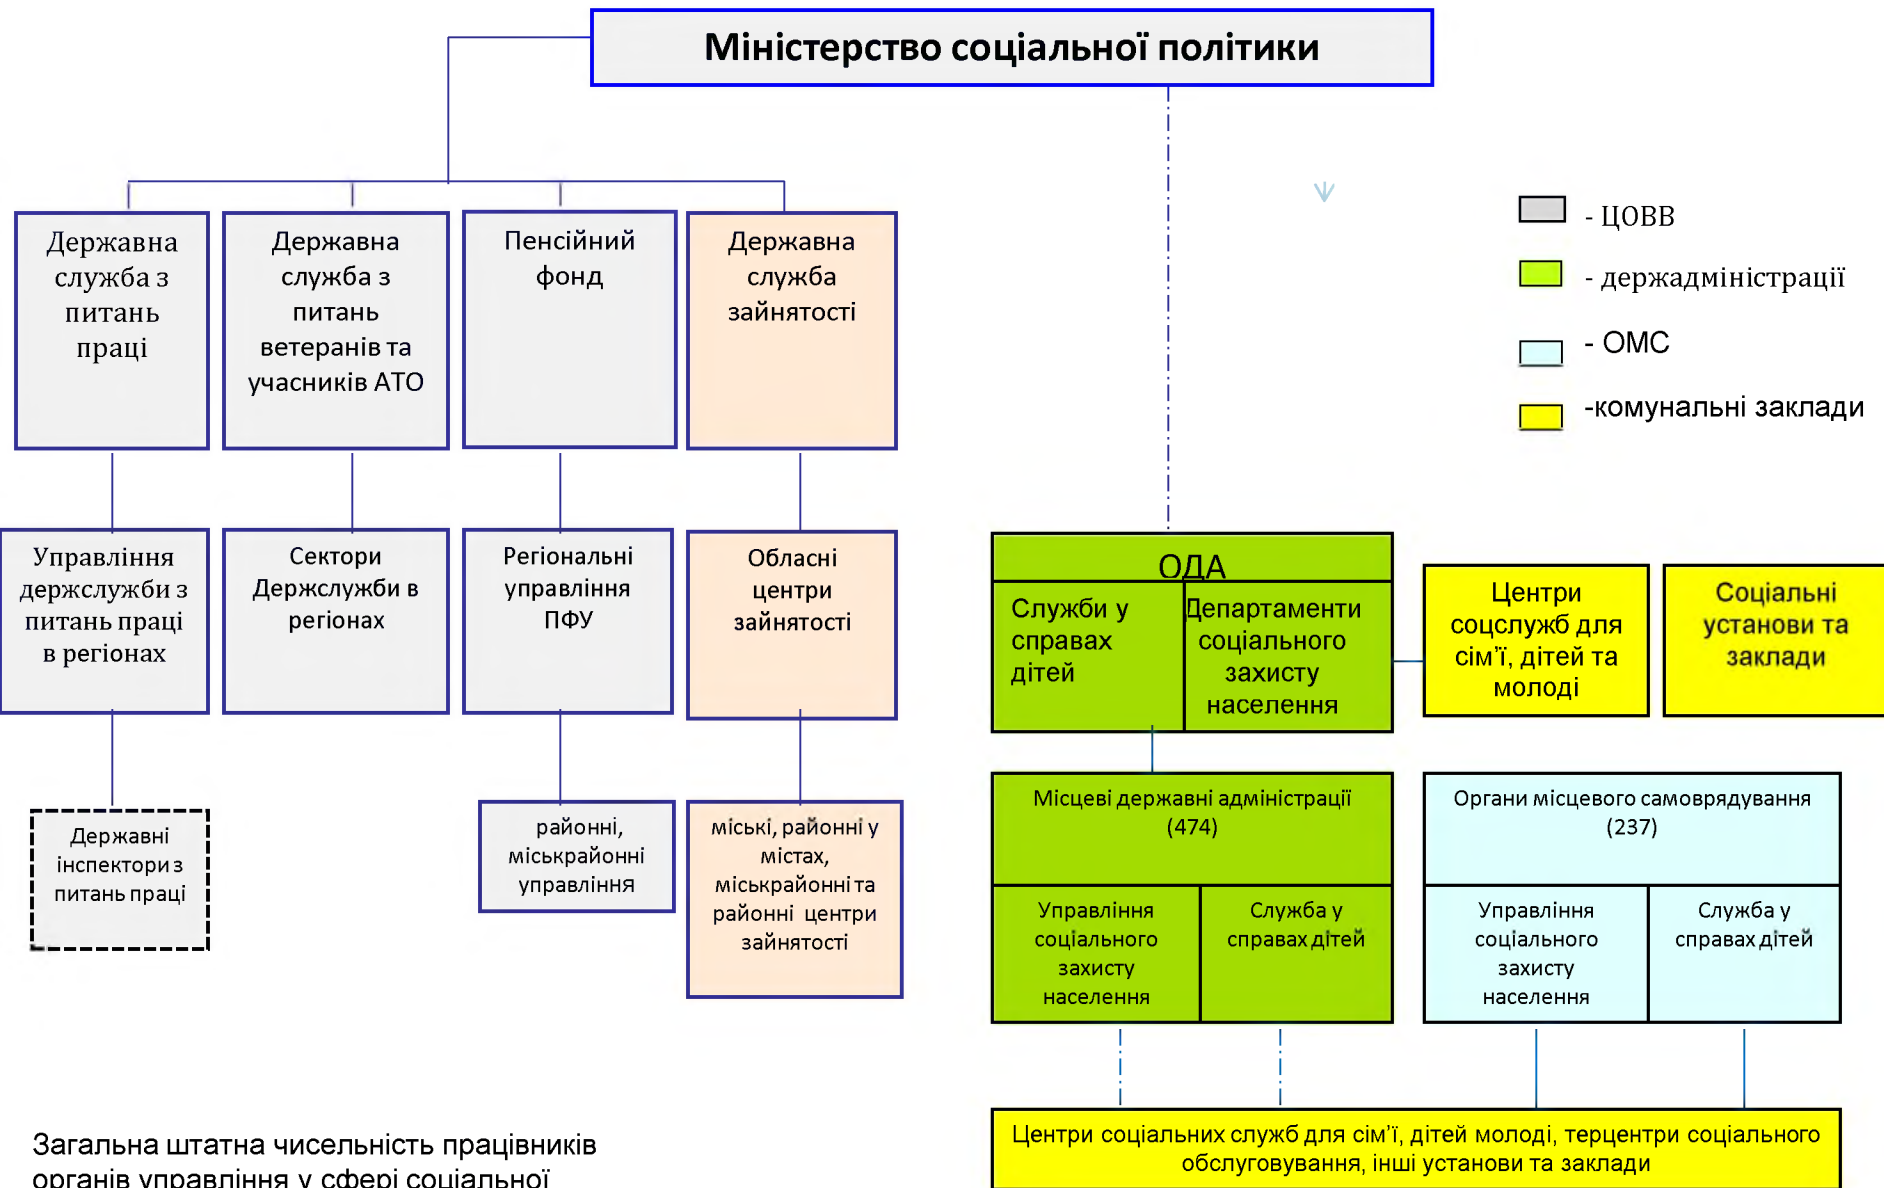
Міністерство соціальної політики

- ЦОВВ
- держадміністрації
- ОМС
-комунальні заклади

Державна служба з питань праці

Державна служба з питань ветеранів та учасників АТО

Пенсійний фонд

Державна служба зайнятості

Управління держслужби з питань праці в регіонах

Сектори Держслужби в регіонах

Регіональні управління ПФУ

Обласні центри зайнятості

Державні інспектори з питань праці

районні, міськрайонні управління

міські, районні у містах, міськрайонні та районні центри зайнятості

ОДА

Служби у справах дітей

Департаменти соціального захисту населення

Центри соцслужб для сім'ї, дітей та молоді

Соціальні установи та заклади

Місцеві державні адміністрації (474)

Управління соціального захисту населення

Служба у справах дітей

Органи місцевого самоврядування (237)

Управління соціального захисту населення

Служба у справах дітей

Центри соціальних служб для сім'ї, дітей молоді, терцентри соціального обслуговування, інші установи та заклади

Загальна штатна чисельність працівників органів управління у сфері соціальної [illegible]